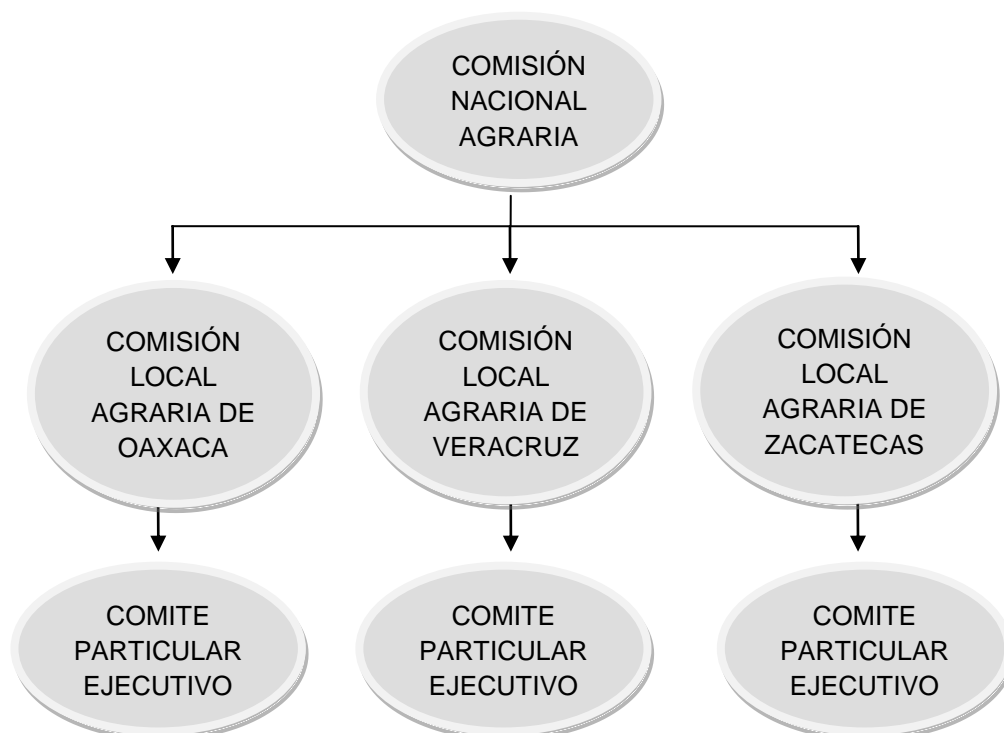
COMISIÓN NACIONAL AGRARIA

COMISIÓN LOCAL AGRARIA DE OAXACA

COMISIÓN LOCAL AGRARIA DE VERACRUZ

COMISIÓN LOCAL AGRARIA DE ZACATECAS

COMITE PARTICULAR EJECUTIVO

COMITE PARTICULAR EJECUTIVO

COMITE PARTICULAR EJECUTIVO